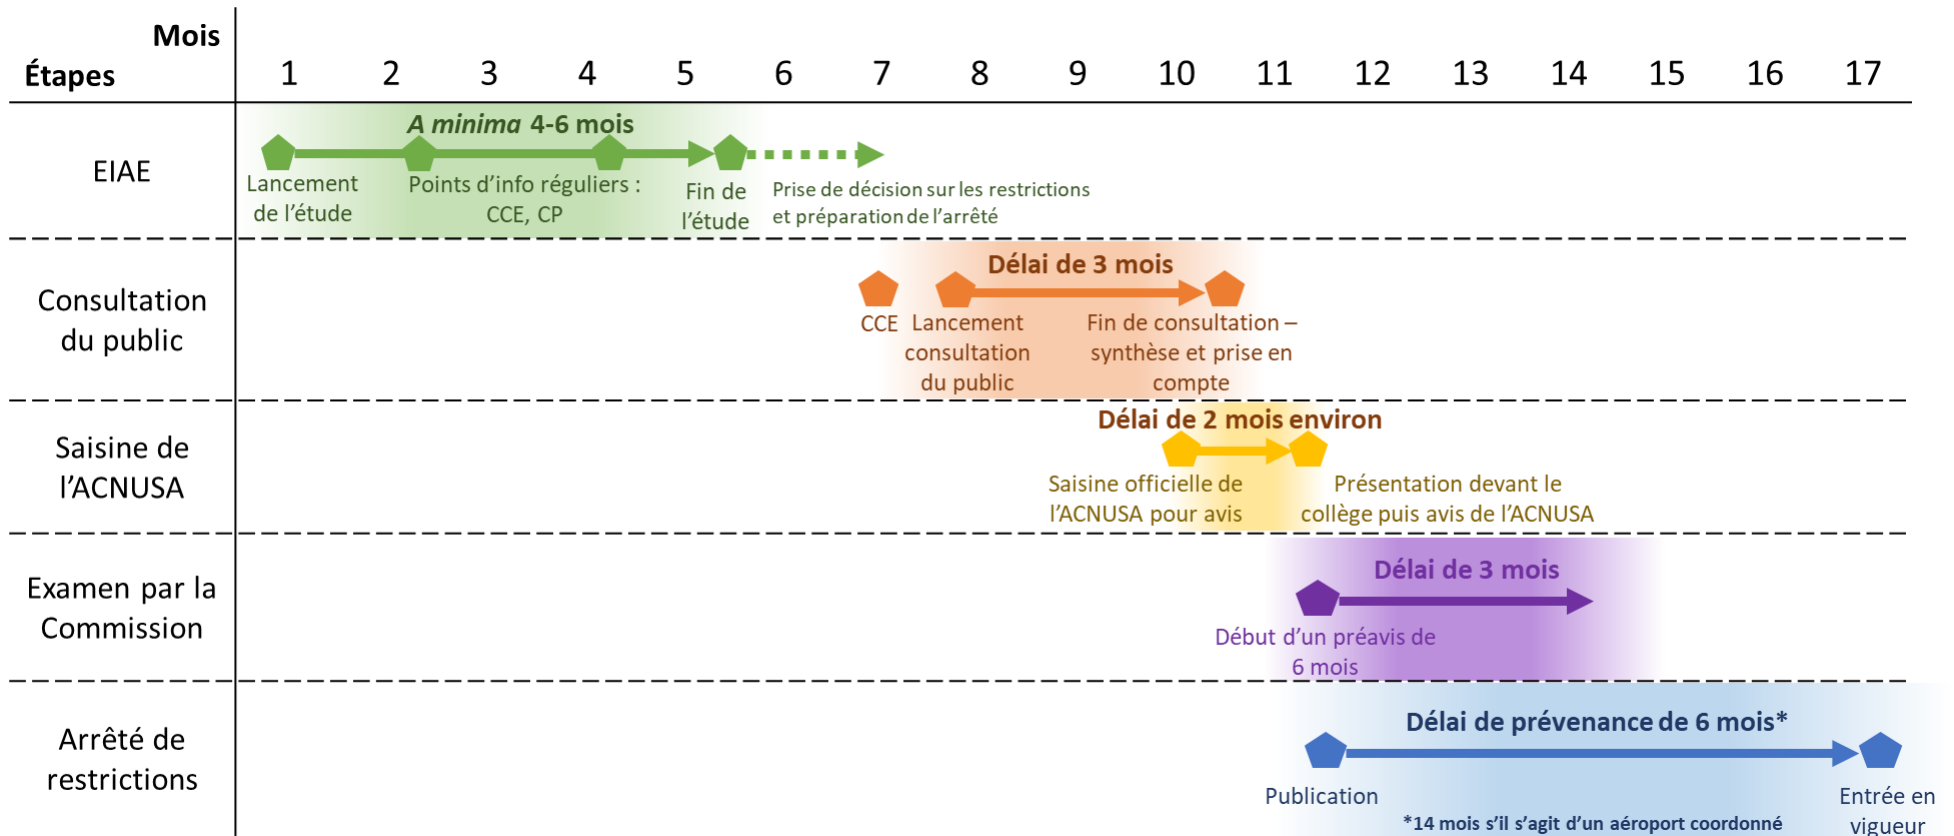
| Étapes / Mois | 1 | 2 | 3 | 4 | 5 | 6 | 7 | 8 | 9 | 10 | 11 | 12 | 13 | 14 | 15 | 16 | 17 |
|---|---|---|---|---|---|---|---|---|---|---|---|---|---|---|---|---|---|
| EIAE | | | | | | | | | | | | | | | | | |
| Consultation du public | | | | | | | | | | | | | | | | | |
| Saisine de l'ACNUSA | | | | | | | | | | | | | | | | | |
| Examen par la Commission | | | | | | | | | | | | | | | | | |
| Arrêté de restrictions | | | | | | | | | | | | | | | | | |

*A minima* 4-6 mois

Lancement de l'étude

Points d'info réguliers : CCE, CP

Fin de l'étude

Prise de décision sur les restrictions et préparation de l'arrêté

Délai de 3 mois

CCE

Lancement consultation du public

Fin de consultation – synthèse et prise en compte

Délai de 2 mois environ

Saisine officielle de l'ACNUSA pour avis

Présentation devant le collège puis avis de l'ACNUSA

Délai de 3 mois

Début d'un préavis de 6 mois

Délai de prévenance de 6 mois*

Publication

Entrée en vigueur

*14 mois s'il s'agit d'un aéroport coordonné